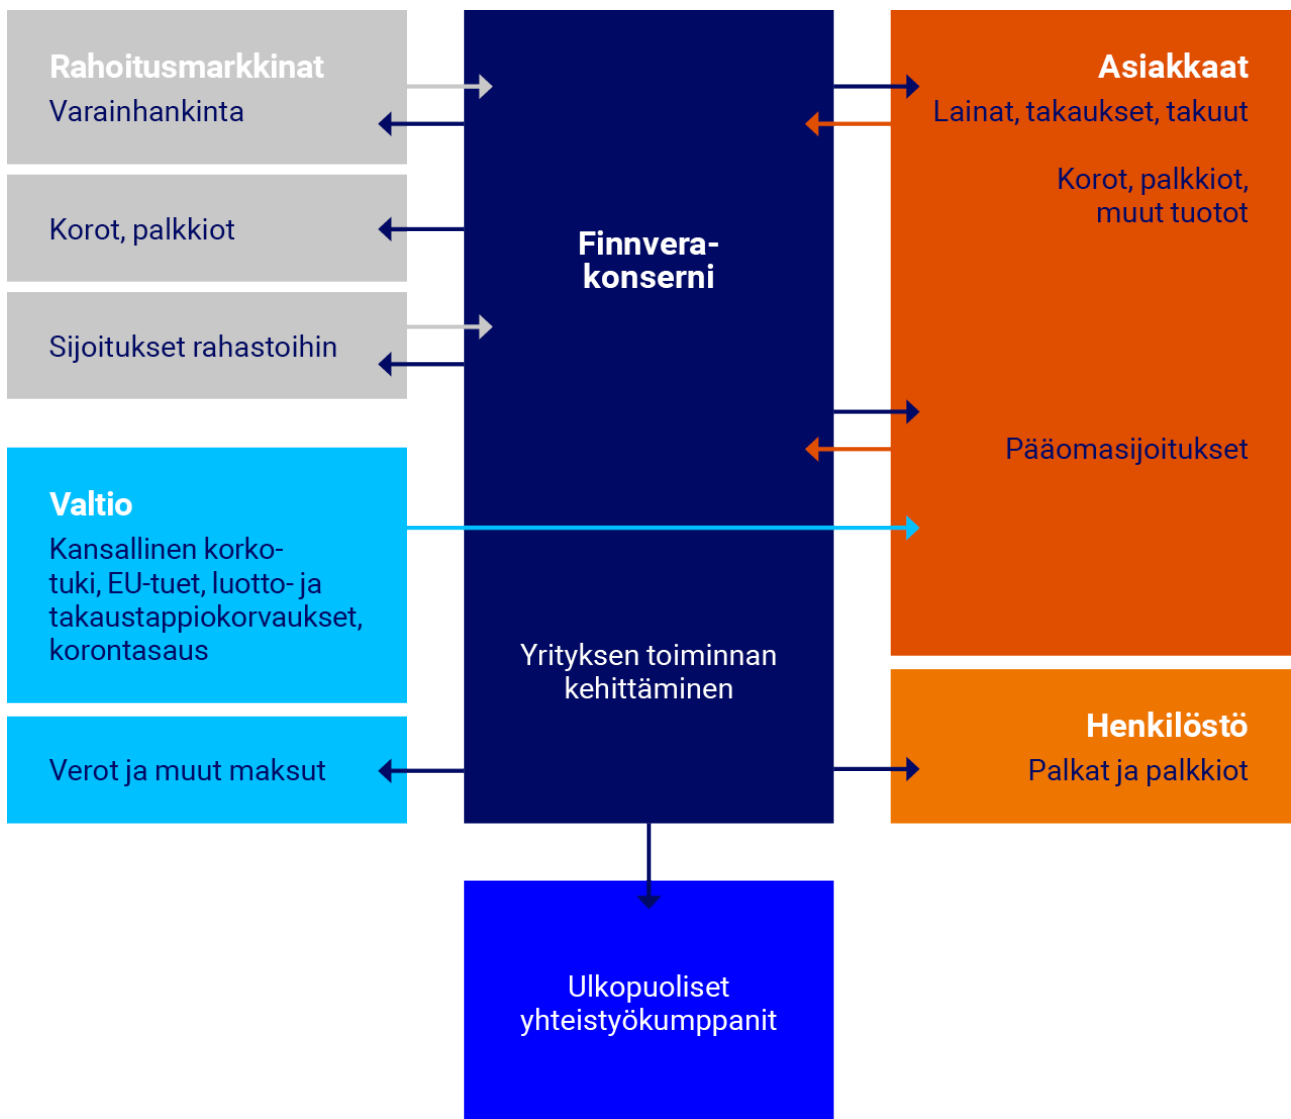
Rahoitusmarkkinat
Varainhankinta

Korot, palkkiot

Sijoitukset rahastoihin

Valtio
Kansallinen korkotuki, EU-tuet, luotto- ja takaustappiokorvaukset, korontasaus

Verot ja muut maksut

Finnvera-konserni

Yrityksen toiminnan kehittäminen

Asiakkaat
Lainat, takaukset, takuut

Korot, palkkiot, muut tuotot

Pääomasijoitukset

Henkilöstö
Palkat ja palkkiot

Ulkopuoliset yhteistyökumppanit